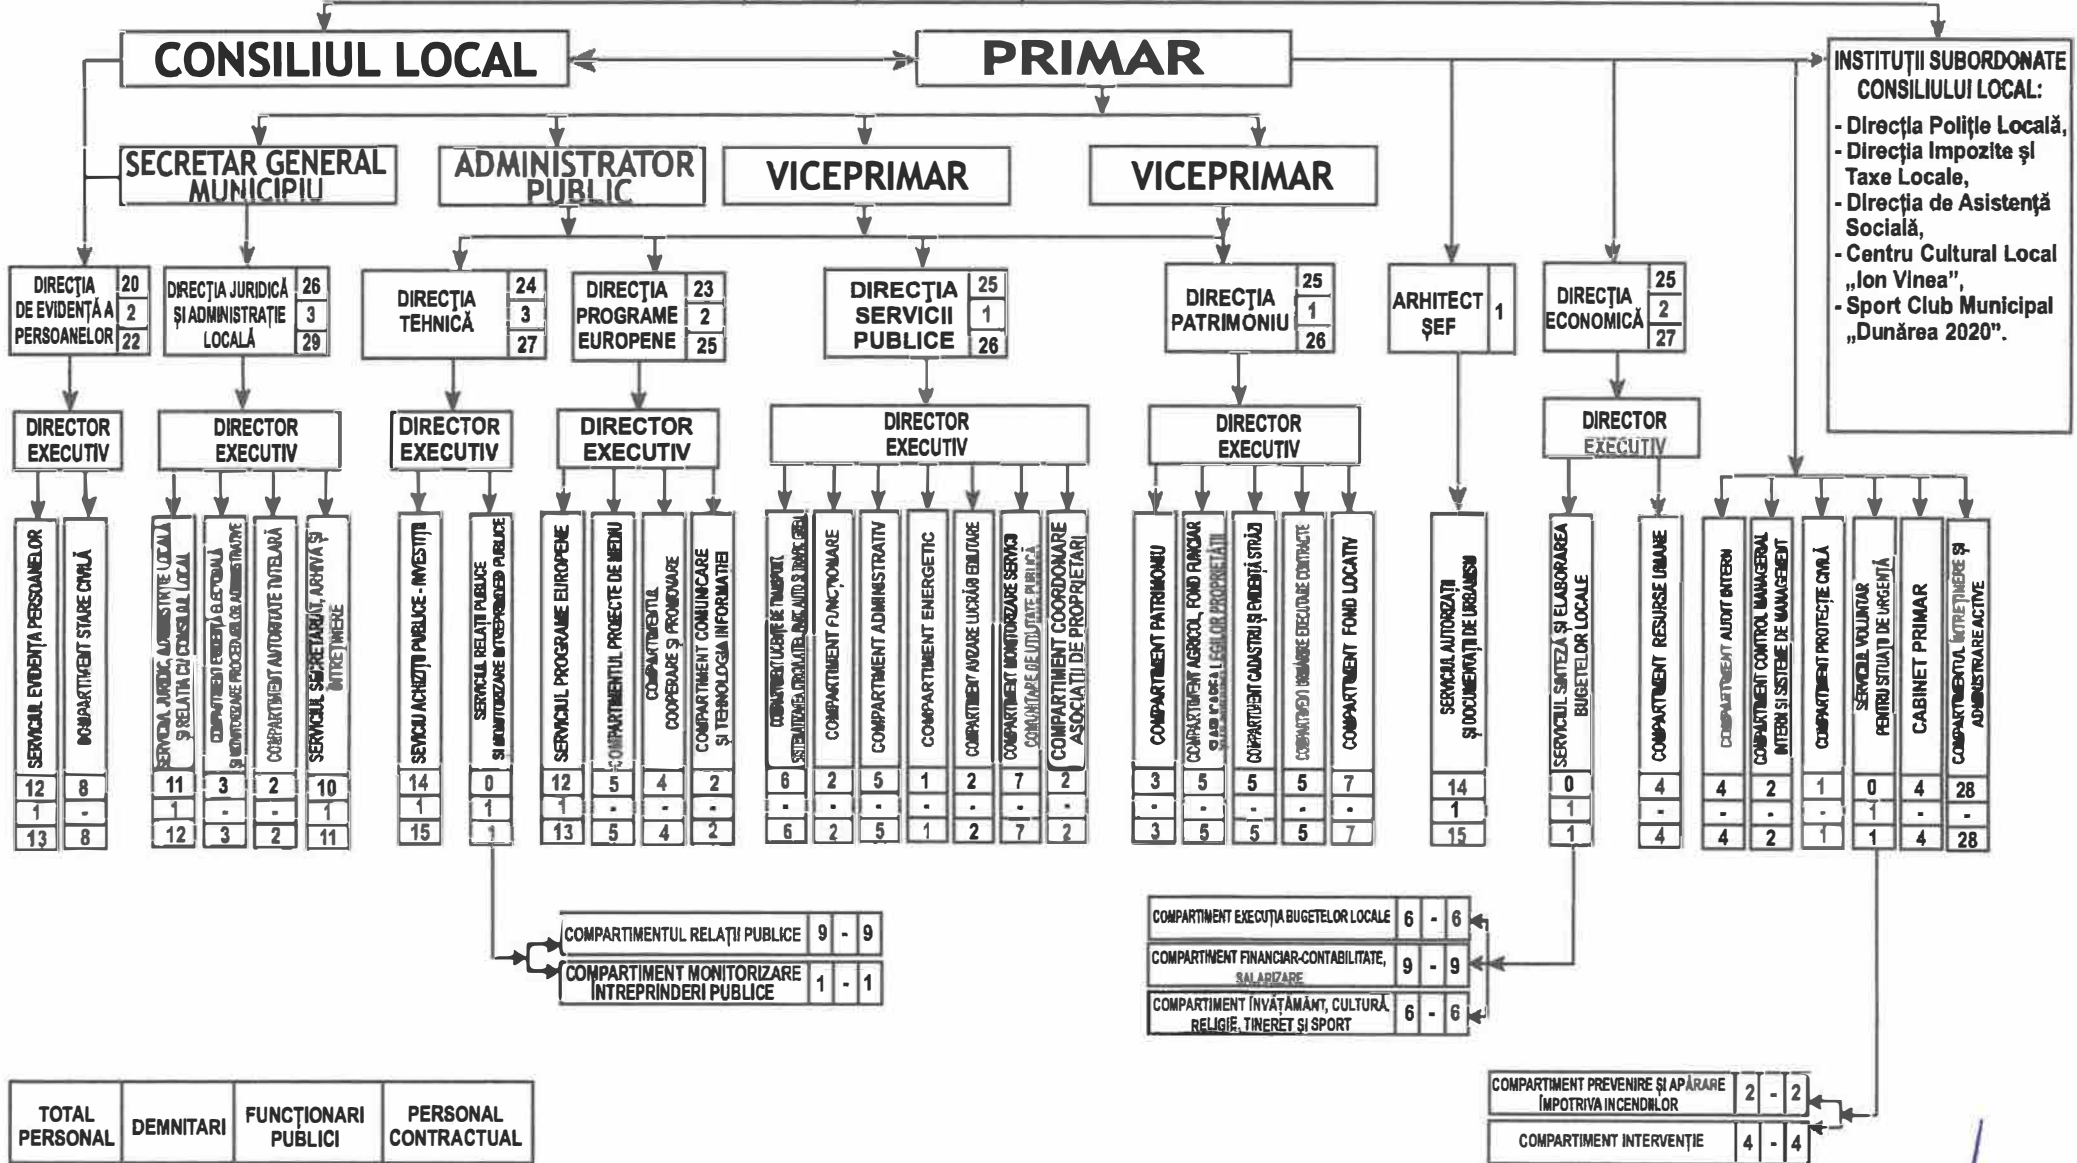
CONSILIUL LOCAL

PRIMAR

INSTITUȚII SUBORDONATE CONSILIULUI LOCAL:
- Direcția Poliție Locală,
- Direcția Impozite și Taxe Locale,
- Direcția de Asistență Socială,
- Centru Cultural Local „Ion Vinea”,
- Sport Club Municipal „Dunărea 2020”.

SECRETAR GENERAL MUNICIPIU

ADMINISTRATOR PUBLIC

VICEPRIMAR

VICEPRIMAR

DIRECȚIA DE EVIDENȚĂ A PERSOANELOR 20 2 22

DIRECȚIA JURIDICĂ ȘI ADMINISTRAȚIE LOCALĂ 26 3 29

DIRECȚIA TEHNICĂ 24 3 27

DIRECȚIA PROGRAME EUROPENE 23 2 25

DIRECȚIA SERVICII PUBLICE 25 1 26

DIRECȚIA PATRIMONIU 25 1 26

ARHITECT ȘEF 1

DIRECȚIA ECONOMICĂ 25 2 27

DIRECTOR EXECUTIV

DIRECTOR EXECUTIV

DIRECTOR EXECUTIV

DIRECTOR EXECUTIV

DIRECTOR EXECUTIV

DIRECTOR EXECUTIV

DIRECTOR EXECUTIV

SERVICIUL EVIDENȚA PERSOANELOR 12 1 13
COMPARTIMENT STARE CIVILĂ 8 - 8
SERVICIUL JURIDIC, ADMINISTRAȚIE LOCALĂ ȘI RELAȚIA CU CONSILIUL LOCAL 11 1 12
COMPARTIMENT EVIDENȚĂ ELECTORALĂ ȘI MONITORIZARE PROCEDURILOR ADMINISTRATIVE 3 - 3
COMPARTIMENT AUTORITATE TUTELARĂ 2 - 2
SERVICIUL SECRETARIAT, ARHIVĂ ȘI ÎNTREȚINERE 10 1 11
SERVICIU ACHIZIȚII PUBLICE - INVESTIȚII 14 1 15
SERVICIUL RELAȚII PUBLICE ȘI MONITORIZARE ÎNTREPRINDERI PUBLICE 0 1 1
SERVICIUL PROGRAME EUROPENE 12 1 13
COMPARTIMENTUL PROIECTE DE MEDIU 5 - 5
COMPARTIMENTUL COOPERARE ȘI PROMOVARE 4 - 4
COMPARTIMENT COMUNICARE ȘI TEHNOLOGIA INFORMAȚIEI 2 - 2
COMPARTIMENT LICENȚE DE TRANSPORT, SISTEMATIZAREA CIRCULAȚIEI ȘI AUTORIZARE 6 - 6
COMPARTIMENT FUNCȚIONARE 2 - 2
COMPARTIMENT ADMINISTRATIV 5 - 5
COMPARTIMENT ENERGETIC 1 - 1
COMPARTIMENT AVIZARE LUCRĂRI EDILITARE 2 - 2
COMPARTIMENT MONITORIZARE SERVICII COMUNITARE DE UTILITATE PUBLICĂ 7 - 7
COMPARTIMENT COORDONARE ASOCIAȚII DE PROPRIETARI 2 - 2
COMPARTIMENT PATRIMONIU 3 - 3
COMPARTIMENT AGRICOL, FOND FUNCIAR ȘI APLICAREA LEGILOR PROPRIETĂȚII 5 - 5
COMPARTIMENT CADASTRU ȘI EVIDENȚĂ STRĂZI 5 - 5
COMPARTIMENT URMĂRIRE EXECUTARE CONTRACTE 5 - 5
COMPARTIMENT FOND LOCATIV 7 - 7
SERVICIUL AUTORIZAȚII ȘI DOCUMENTAȚII DE URBANISM 14 1 15
SERVICIUL SINTEZĂ ȘI ELABORAREA BUGETELOR LOCALE 0 1 1
COMPARTIMENT RESURSE UMANE 4 - 4
COMPARTIMENT AUDIT INTERN 4 - 4
COMPARTIMENT CONTROL MANAGERIAL INTERN ȘI SISTEME DE MANAGEMENT 2 - 2
COMPARTIMENT PROTECȚIE CIVILĂ 1 - 1
SERVICIUL VOLUNTAR PENTRU SITUAȚII DE URGENȚĂ 0 1 1
CABINET PRIMAR 4 - 4
COMPARTIMENTUL ÎNTREȚINERE ȘI ADMINISTRARE ACTIVE 28 - 28

COMPARTIMENTUL RELAȚII PUBLICE 9 - 9
COMPARTIMENT MONITORIZARE ÎNTREPRINDERI PUBLICE 1 - 1

COMPARTIMENT EXECUȚIA BUGETELOR LOCALE 6 - 6
COMPARTIMENT FINANCIAR-CONTABILITATE, SALARIZARE 9 - 9
COMPARTIMENT ÎNVĂȚĂMÂNT, CULTURĂ, RELIGIE, TINERET ȘI SPORT 6 - 6

| TOTAL PERSONAL | DEMNITARI | FUNCȚIONARI PUBLICI | PERSONAL CONTRACTUAL |
|---|---|---|---|

COMPARTIMENT PREVENIRE ȘI APĂRARE ÎMPOTRIVA INCENDIILOR 2 - 2
COMPARTIMENT INTERVENȚIE 4 - 4